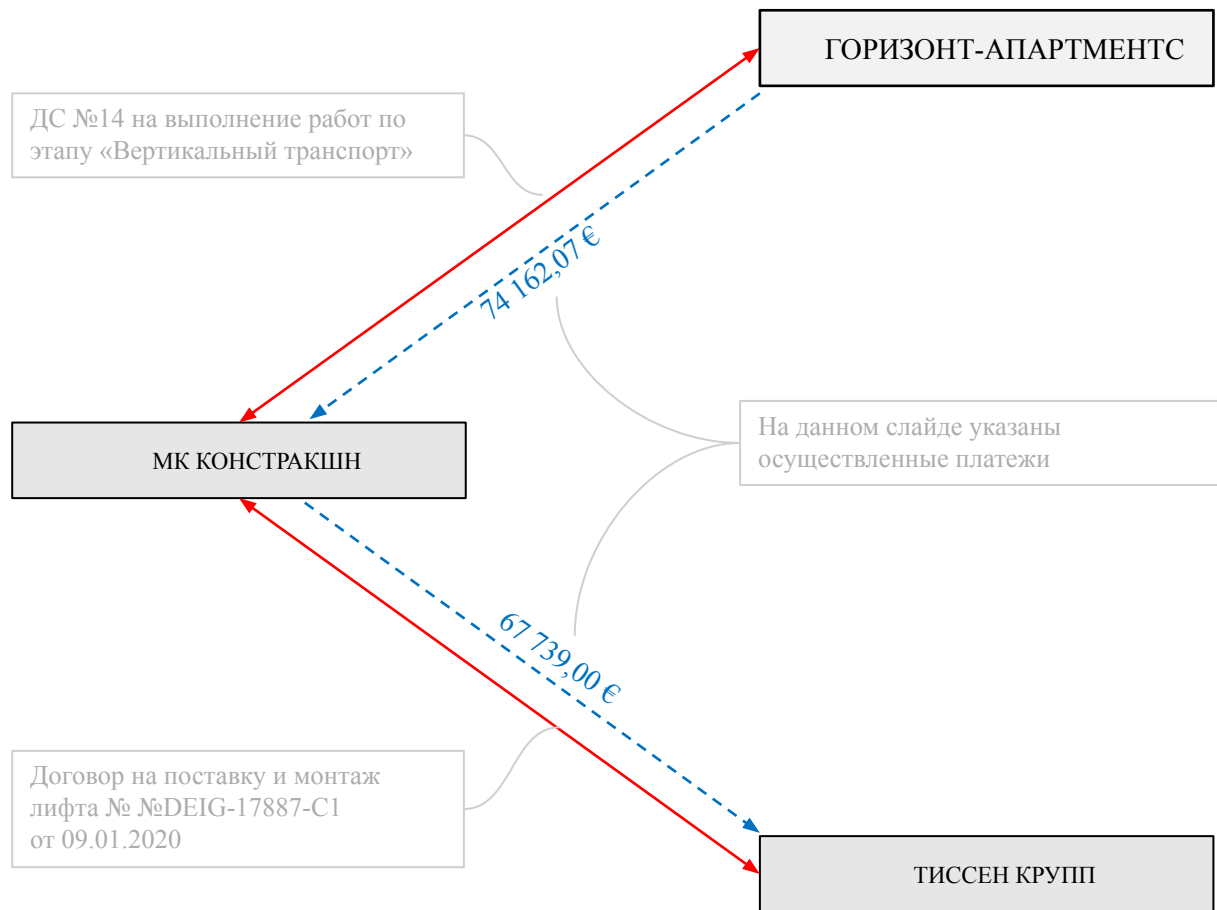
ГОРИЗОНТ-АПАРТМЕНТС

ДС №14 на выполнение работ по этапу «Вертикальный транспорт»

74 162,07 €

МК КОНСТРАКШН

На данном слайде указаны осуществленные платежи

67 739,00 €

Договор на поставку и монтаж лифта № №DEIG-17887-C1 от 09.01.2020

ТИССЕН КРУПП